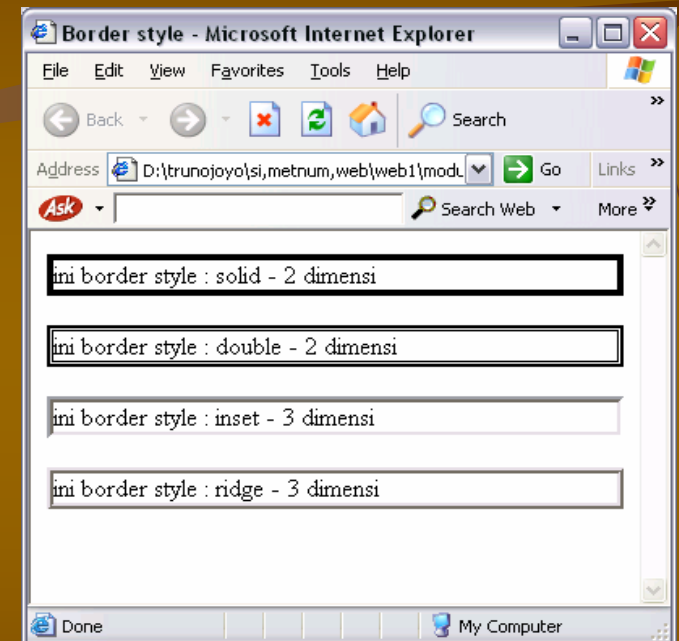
Border style - Microsoft Internet Explorer

File Edit View Favorites Tools Help

Back Search

Address D:\trunojoyo\si,metnum,web\web1\modu Go Links

Ask Search Web More

ini border style : solid - 2 dimensi

ini border style : double - 2 dimensi

ini border style : inset - 3 dimensi

ini border style : ridge - 3 dimensi

Done My Computer